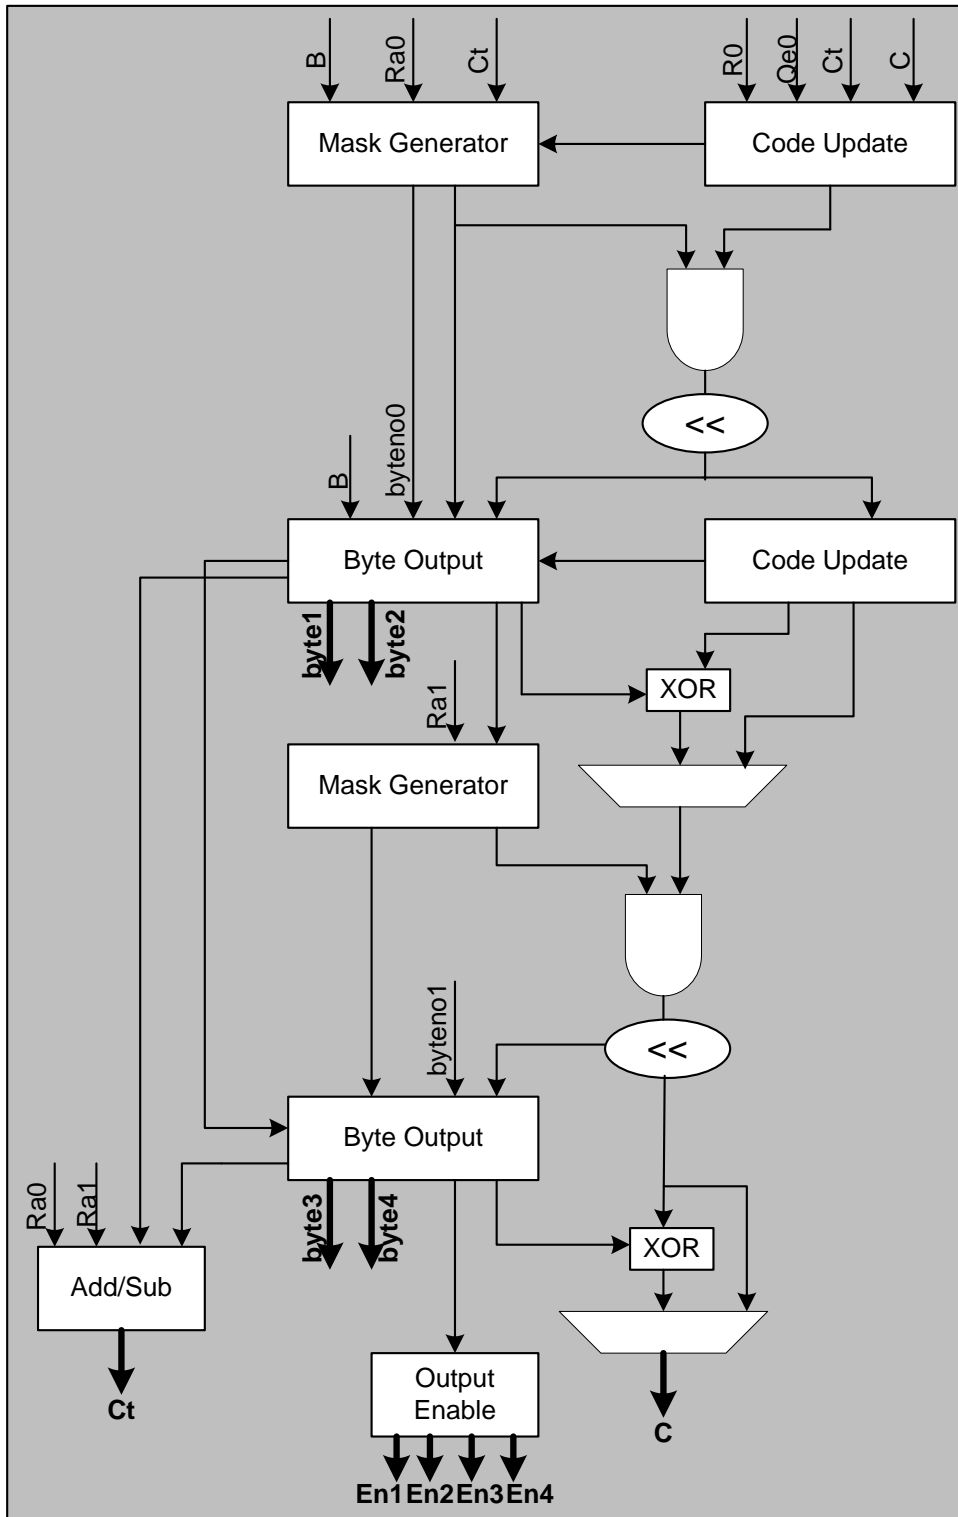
B
Ra0
Ct
R0
Qe0
Ct
C
Mask Generator
Code Update
<<
B
byteno0
Byte Output
Code Update
byte1
byte2
Ra1
XOR
Mask Generator
byteno1
<<
Byte Output
Ra0
Ra1
byte3
byte4
XOR
Add/Sub
Ct
Output Enable
C
En1
En2
En3
En4